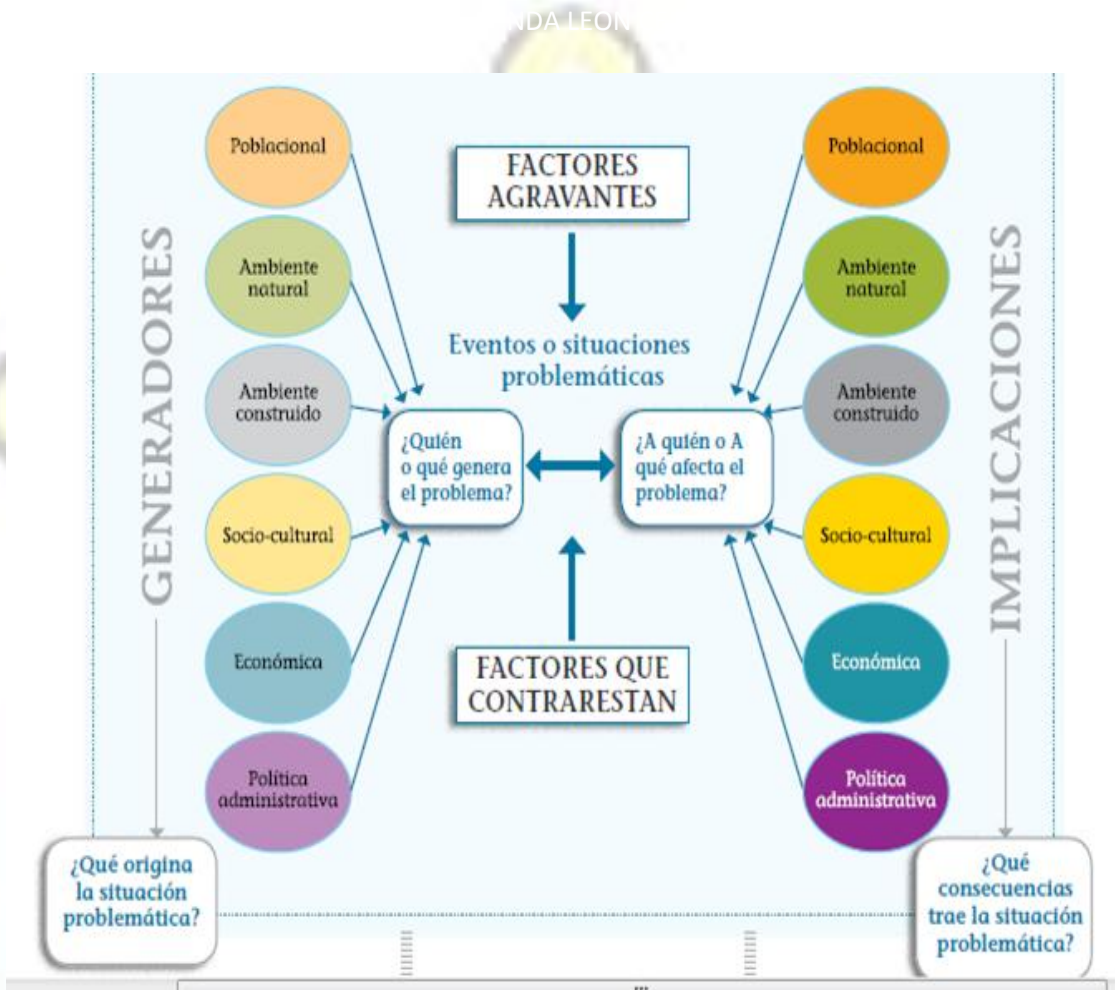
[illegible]NDA LEON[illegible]

GENERADORES

Poblacional

Ambiente natural

Ambiente construido

Socio-cultural

Económica

Política administrativa

FACTORES AGRAVANTES

Eventos o situaciones problemáticas

¿Quién o qué genera el problema?

¿A quién o A qué afecta el problema?

FACTORES QUE CONTRARESTAN

IMPLICACIONES

Poblacional

Ambiente natural

Ambiente construido

Socio-cultural

Económica

Política administrativa

¿Qué origina la situación problemática?

¿Qué consecuencias trae la situación problemática?